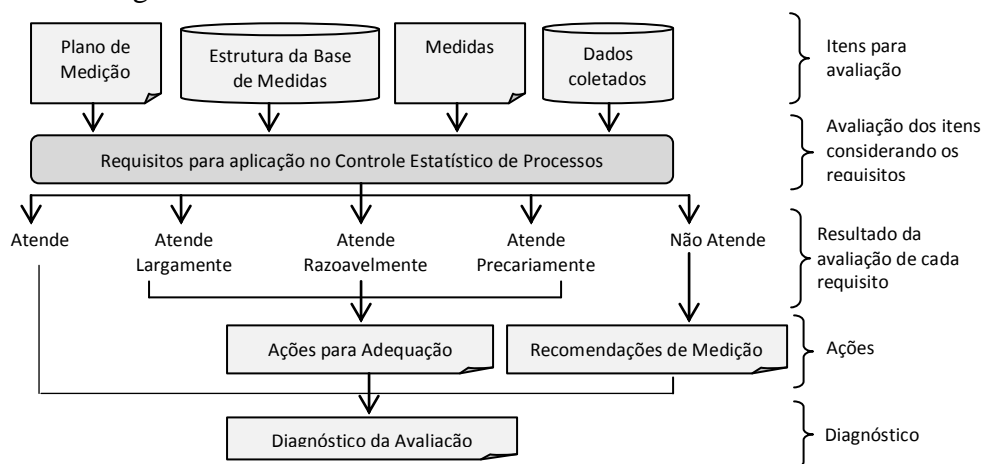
Plano de Medição

Estrutura da Base de Medidas

Medidas

Dados coletados

Itens para avaliação

Requisitos para aplicação no Controle Estatístico de Processos

Avaliação dos itens considerando os requisitos

Atende

Atende Largamente

Atende Razoavelmente

Atende Precariamente

Não Atende

Resultado da avaliação de cada requisito

Ações para Adequação

Recomendações de Medição

Ações

Diagnóstico da Avaliação

Diagnóstico